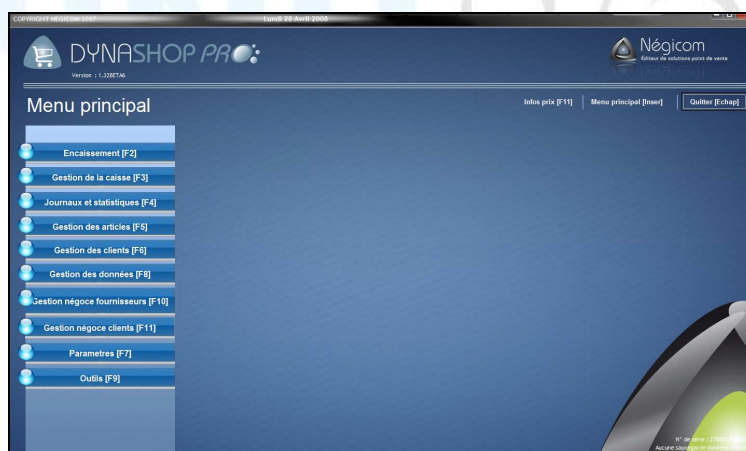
COPYRIGHT NEGICOM 2007

Lundi 28 Avril 2008

DYNASHOP PRO

Version : 1.32BETA6

Négicom
Éditeur de solutions point de vente

Menu principal

Infos prix [F11]

Menu principal [Inser]

Quitter [Echap]

Encaissement [F2]

Gestion de la caisse [F3]

Journaux et statistiques [F4]

Gestion des articles [F5]

Gestion des clients [F6]

Gestion des données [F8]

Gestion négoce fournisseurs [F10]

Gestion négoce clients [F11]

Parametres [F7]

Outils [F9]

N° de série : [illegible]
Aucune sauvegarde de données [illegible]